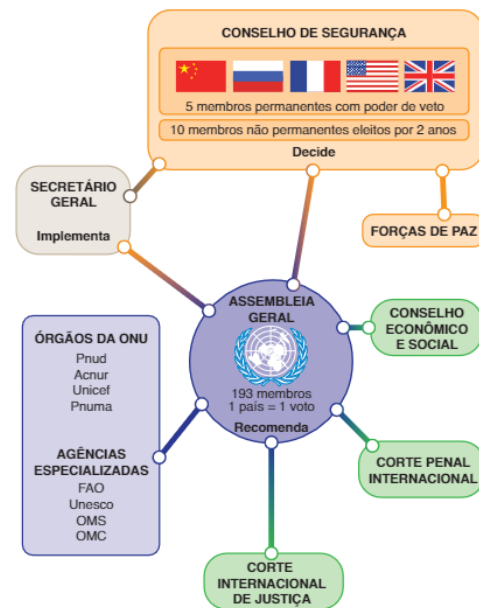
CONSELHO DE SEGURANÇA

5 membros permanentes com poder de veto

10 membros não permanentes eleitos por 2 anos

Decide

SECRETÁRIO GERAL

Implementa

FORÇAS DE PAZ

ASSEMBLEIA GERAL

193 membros
1 país = 1 voto

Recomenda

CONSELHO ECONÔMICO E SOCIAL

ÓRGÃOS DA ONU

Pnud
Acnur
Unicef
Pnuma

AGÊNCIAS ESPECIALIZADAS

FAO
Unesco
OMS
OMC

CORTE PENAL INTERNACIONAL

CORTE INTERNACIONAL DE JUSTIÇA